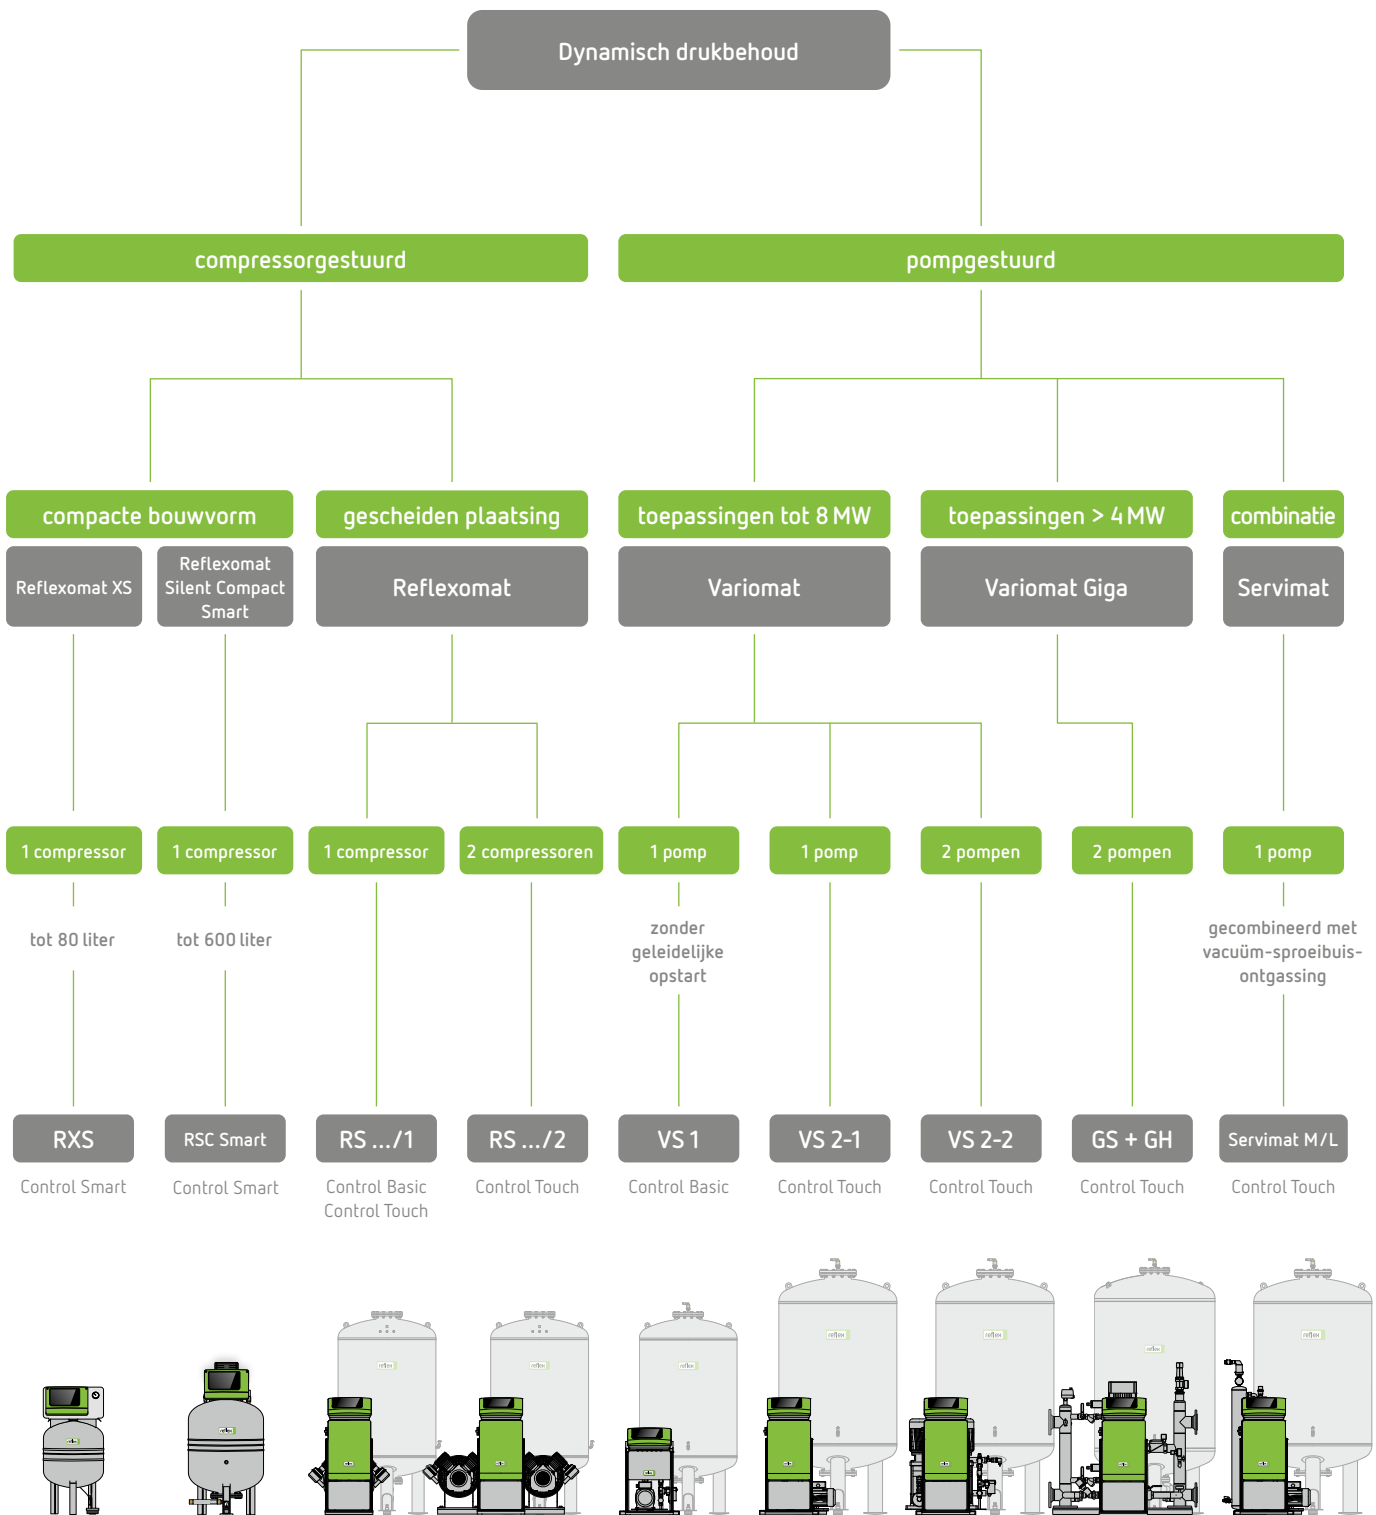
Dynamisch drukbehoud

compressorgestuurd

pompgestuurd

compacte bouwvorm

gescheiden plaatsing

toepassingen tot 8 MW

toepassingen > 4 MW

combinatie

Reflexomat XS

Reflexomat Silent Compact Smart

Reflexomat

Variomat

Variomat Giga

Servimat

1 compressor

1 compressor

1 compressor

2 compressoren

1 pomp

1 pomp

2 pompen

2 pompen

1 pomp

tot 80 liter

tot 600 liter

zonder geleidelijke opstart

gecombineerd met vacuüm-sproeibuis-ontgassing

RXS
Control Smart

RSC Smart
Control Smart

RS .../1
Control Basic
Control Touch

RS .../2
Control Touch

VS 1
Control Basic

VS 2-1
Control Touch

VS 2-2
Control Touch

GS + GH
Control Touch

Servimat M/L
Control Touch